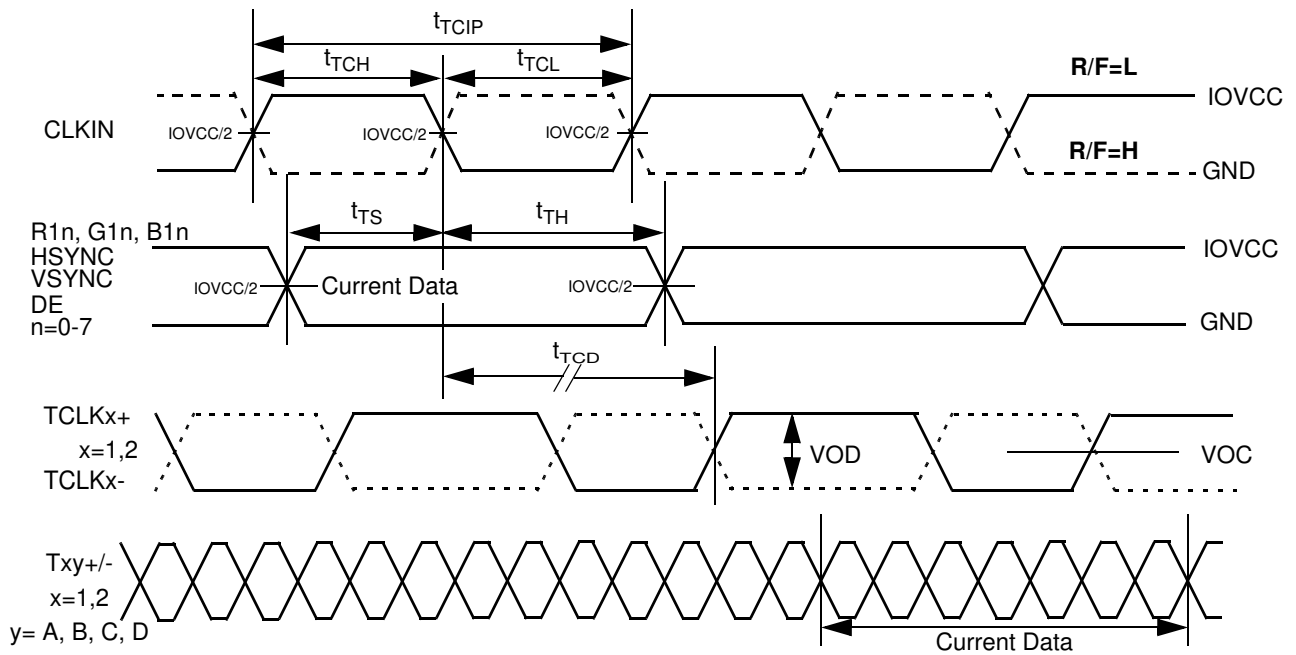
$t_{TCIP}$

$t_{TCH}$

$t_{TCL}$

R/F=L

IOVCC

CLKIN

IOVCC/2

IOVCC/2

IOVCC/2

R/F=H

GND

$t_{TS}$

$t_{TH}$

R1n, G1n, B1n
HSYNC
VSYNC
DE
n=0-7

IOVCC

IOVCC/2

Current Data

IOVCC/2

GND

$t_{TCD}$

TCLKx+
x=1,2
TCLKx-

VOD

VOC

Txy+/-
x=1,2
y= A, B, C, D

Current Data